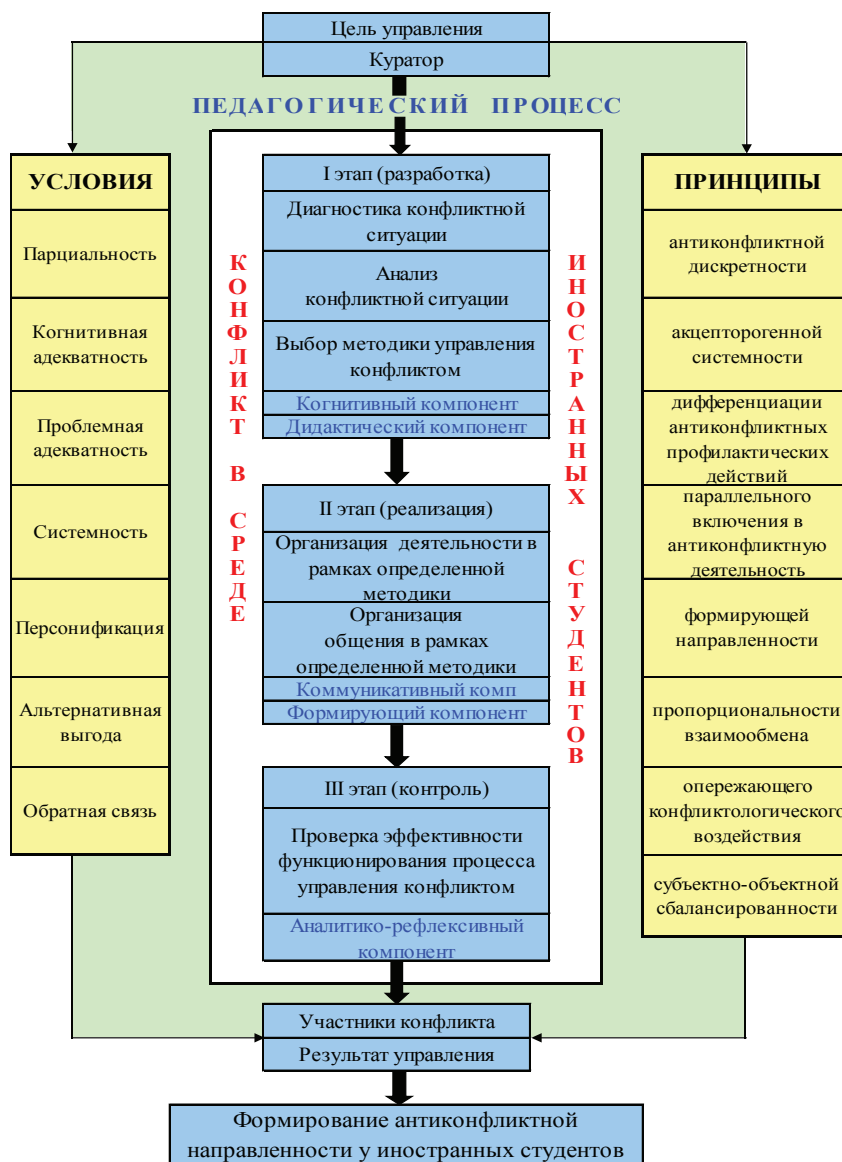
Цель управления
Куратор

ПЕДАГОГИЧЕСКИЙ ПРОЦЕСС

УСЛОВИЯ
Парциальность
Когнитивная адекватность
Проблемная адекватность
Системность
Персонификация
Альтернативная выгода
Обратная связь

КОНФЛИКТ В СРЕДЕ

I этап (разработка)
Диагностика конфликтной ситуации
Анализ конфликтной ситуации
Выбор методики управления конфликтом
Когнитивный компонент
Дидактический компонент

II этап (реализация)
Организация деятельности в рамках определенной методики
Организация общения в рамках определенной методики
Коммуникативный комп
Формирующий компонент

III этап (контроль)
Проверка эффективности функционирования процесса управления конфликтом
Аналитико-рефлексивный компонент

ИНОСТРАННЫХ СТУДЕНТОВ

ПРИНЦИПЫ
антиконфликтной дискретности
акцепторогенной системности
дифференциации антиконфликтных профилактических действий
параллельного включения в антиконфликтную деятельность
формирующей направленности
пропорциональности взаимообмена
опережающего конфликтологического воздействия
субъектно-объектной сбалансированности

Участники конфликта
Результат управления

Формирование антиконфликтной направленности у иностранных студентов